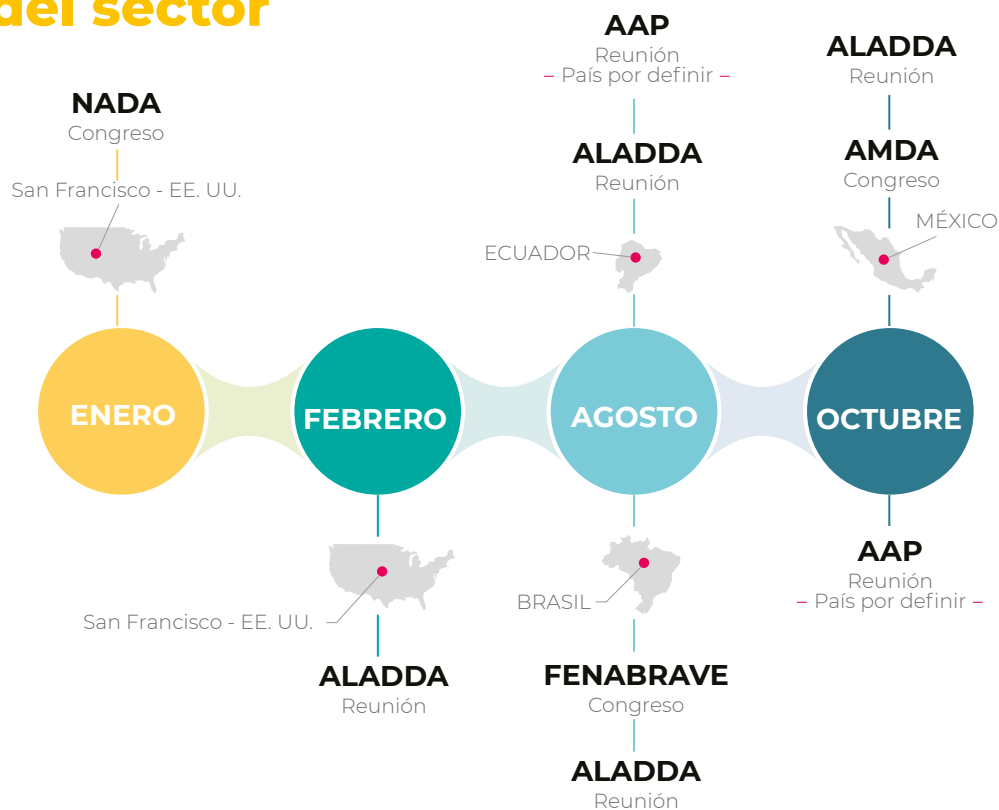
del sector

NADA
Congreso
San Francisco - EE. UU.

ENERO

FEBRERO

San Francisco - EE. UU.

ALADDA
Reunión

AAP
Reunión
– País por definir –

ALADDA
Reunión

ECUADOR

AGOSTO

BRASIL

FENABRAVE
Congreso

ALADDA
Reunión

ALADDA
Reunión

AMDA
Congreso

MÉXICO

OCTUBRE

AAP
Reunión
– País por definir –